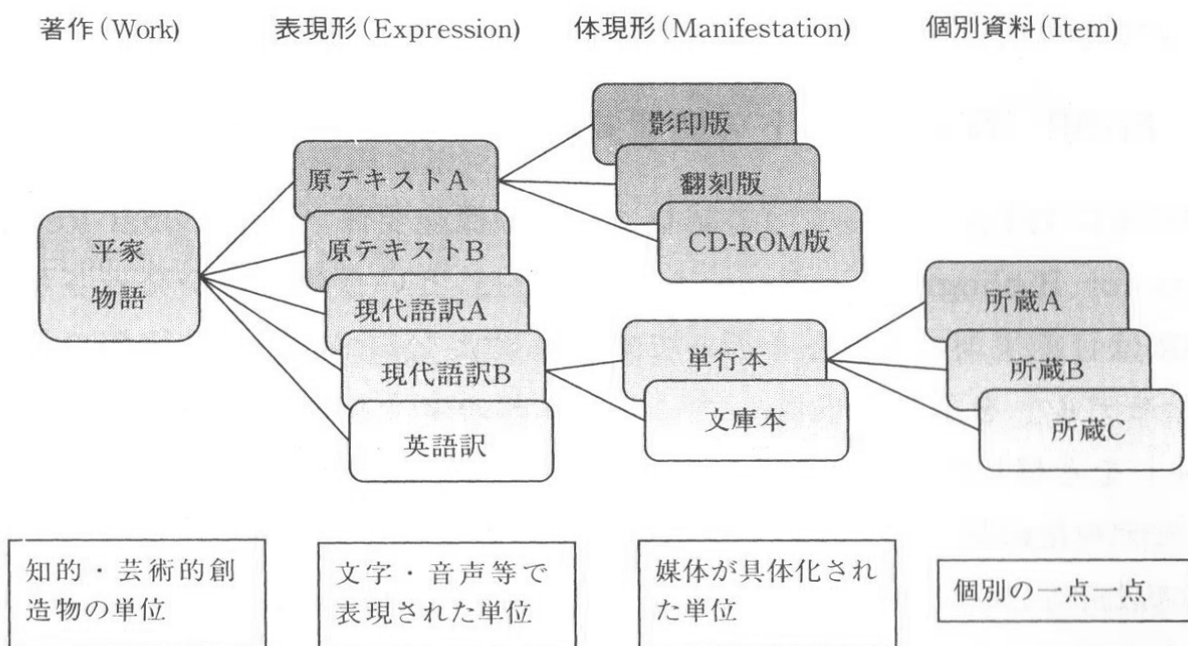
著作(Work)　表現形(Expression)　体現形(Manifestation)　個別資料(Item)

平家物語

原テキストA
原テキストB
現代語訳A
現代語訳B
英語訳

影印版
翻刻版
CD-ROM版
単行本
文庫本

所蔵A
所蔵B
所蔵C

知的・芸術的創造物の単位

文字・音声等で表現された単位

媒体が具体化された単位

個別の一点一点